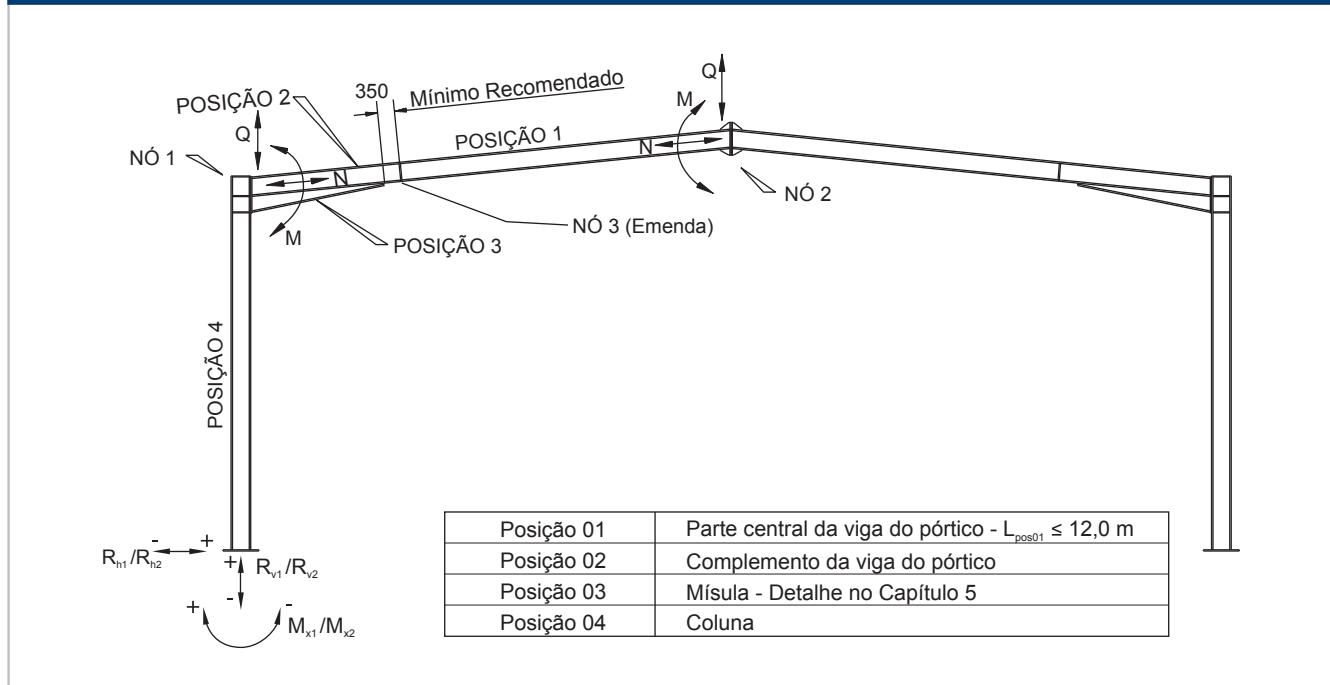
350 Mínimo Recomendado

POSIÇÃO 2

Q

NÓ 1

N

M

POSIÇÃO 1

POSIÇÃO 3

NÓ 3 (Emenda)

Q

M

N

NÓ 2

POSIÇÃO 4

$R_{h1}/R_{h2}$ - +

+ $R_{v1}/R_{v2}$ -

+ - $M_{x1}/M_{x2}$

| Posição 01 | Parte central da viga do pórtico - $L_{pos01} \leq 12,0$ m |
|---|---|
| Posição 02 | Complemento da viga do pórtico |
| Posição 03 | Mísula - Detalhe no Capítulo 5 |
| Posição 04 | Coluna |